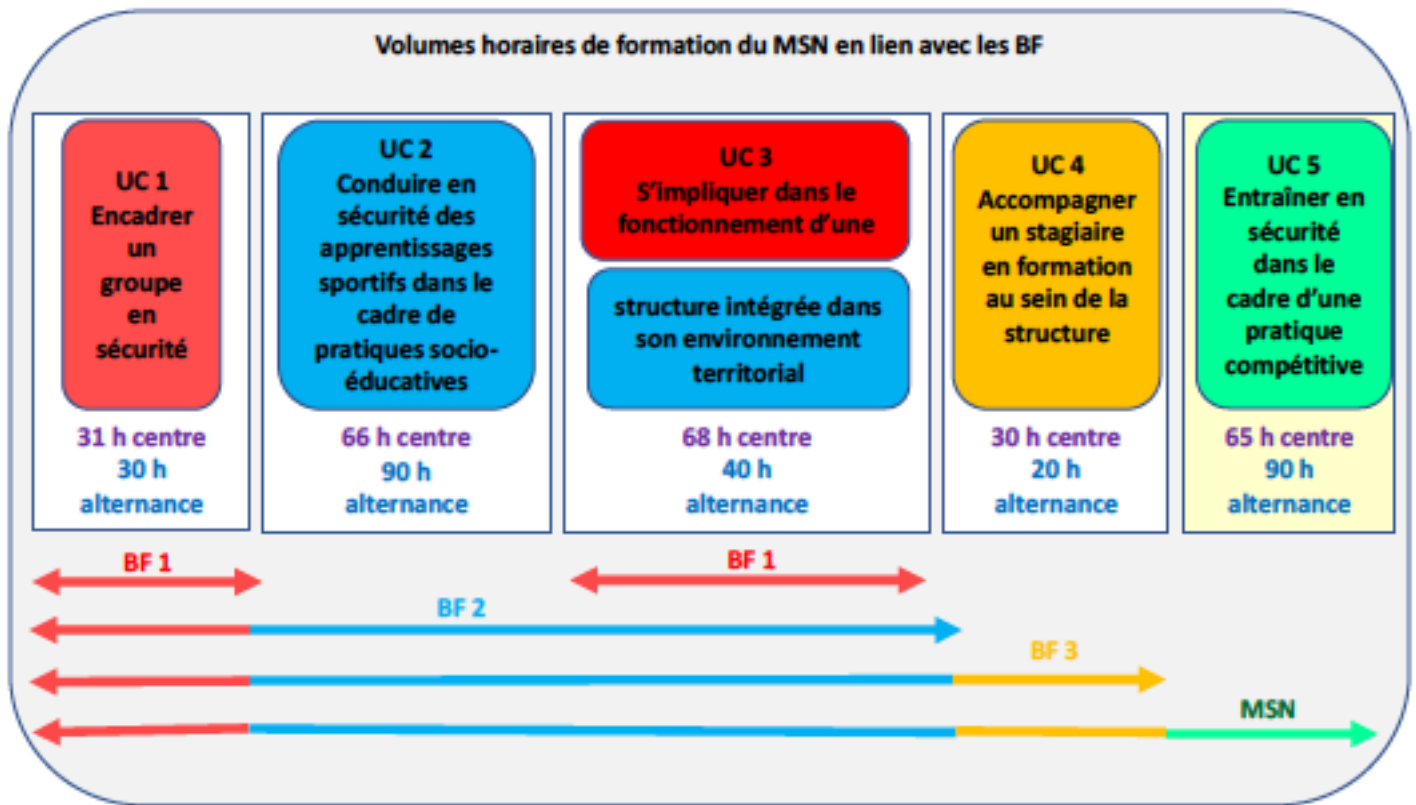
Volumes horaires de formation du MSN en lien avec les BF

UC 1
Encadrer un groupe en sécurité

31 h centre
30 h alternance

UC 2
Conduire en sécurité des apprentissages sportifs dans le cadre de pratiques socio-éducatives

66 h centre
90 h alternance

UC 3
S'impliquer dans le fonctionnement d'une

structure intégrée dans son environnement territorial

68 h centre
40 h alternance

UC 4
Accompagner un stagiaire en formation au sein de la structure

30 h centre
20 h alternance

UC 5
Entraîner en sécurité dans le cadre d'une pratique compétitive

65 h centre
90 h alternance

BF 1

BF 1

BF 2

BF 3

MSN